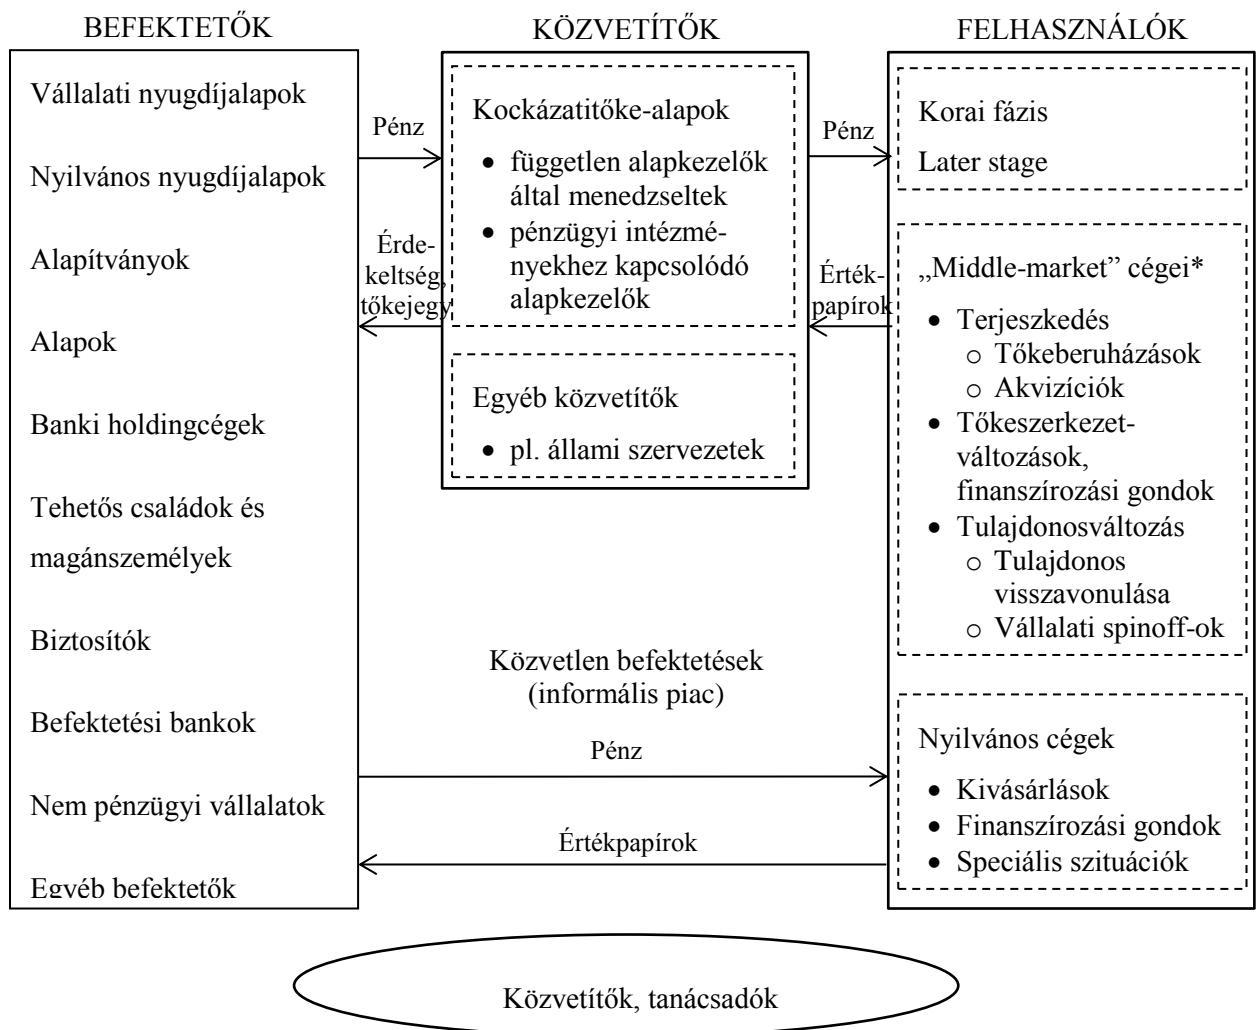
BEFEKTETŐK

Vállalati nyugdíjalapok

Nyilvános nyugdíjalapok

Alapítványok

Alapok

Banki holdingcégek

Tehetős családok és magánszemélyek

Biztosítók

Befektetési bankok

Nem pénzügyi vállalatok

Egyéb befektetők

KÖZVETÍTŐK

Pénz

Érdekeltség, tőkejegy

Kockázatitőke-alapok

- független alapkezelők által menedzseltek
- pénzügyi intézményekhez kapcsolódó alapkezelők

Egyéb közvetítők

- pl. állami szervezetek

FELHASZNÁLÓK

Pénz

Értékpapírok

Korai fázis

Later stage

„Middle-market" cégei*

- Terjeszkedés
  - Tőkeberuházások
  - Akvizíciók
- Tőkeszerkezet-változások, finanszírozási gondok
- Tulajdonosváltozás
  - Tulajdonos visszavonulása
  - Vállalati spinoff-ok

Közvetlen befektetések (informális piac)

Pénz

Értékpapírok

Nyilvános cégek

- Kivásárlások
- Finanszírozási gondok
- Speciális szituációk

Közvetítők, tanácsadók